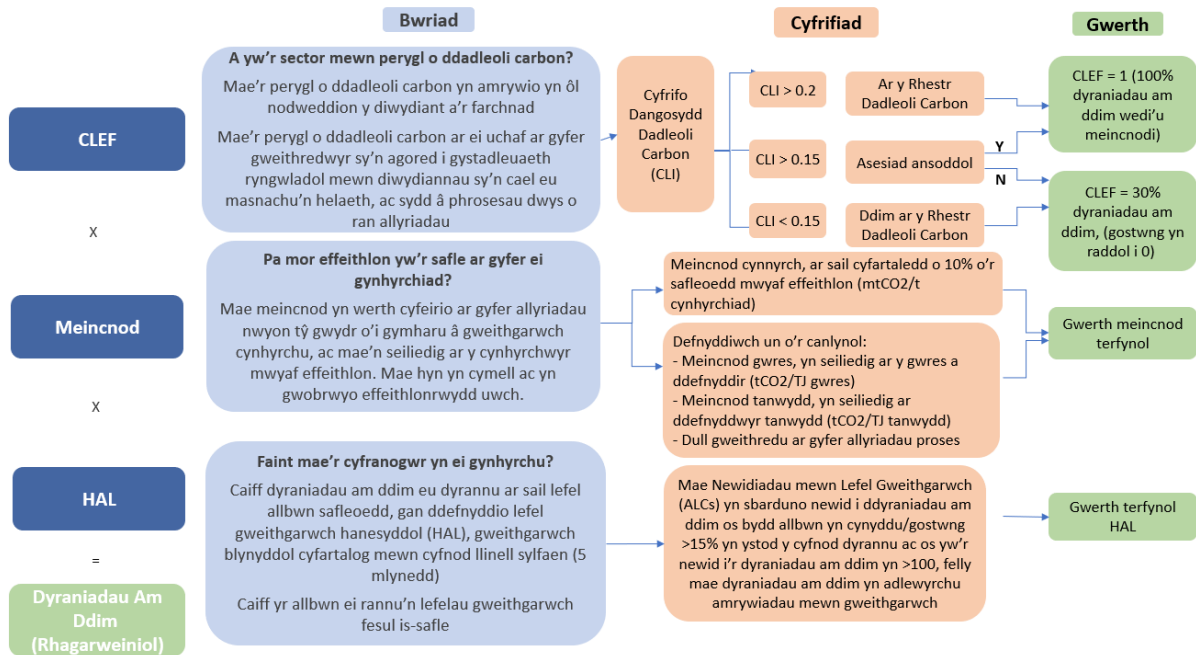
Bwriad

Cyfrifiad

Gwerth

CLEF

x

Meincnod

x

HAL

=

Dyraniadau Am Ddim (Rhagarweiniol)

A yw'r sector mewn perygl o ddadleoli carbon?

Mae'r perygl o ddadleoli carbon yn amrywio yn ôl nodweddion y diwydiant a'r farchnad

Mae'r perygl o ddadleoli carbon ar ei uchaf ar gyfer gweithredwyr sy'n agored i gystadleuaeth ryngwladol mewn diwydiannau sy'n cael eu masnachu'n helaeth, ac sydd â phrosesau dwys o ran allyriadau

Cyfrifo Dangosydd Dadleoli Carbon (CLI)

CLI > 0.2

CLI > 0.15

CLI < 0.15

Ar y Rhestr Dadleoli Carbon

Asesiad ansoddol

Ddim ar y Rhestr Dadleoli Carbon

Y

N

CLEF = 1 (100% dyraniadau am ddim wedi'u meincnodi)

CLEF = 30% dyraniadau am ddim, (gostwng yn raddol i 0)

Pa mor effeithlon yw'r safle ar gyfer ei gynhyrchiad?

Mae meincnod yn werth cyfeirio ar gyfer allyriadau nwyon tŷ gwydr o'i gymharu â gweithgarwch cynhyrchu, ac mae'n seiliedig ar y cynhyrchwyr mwyaf effeithlon. Mae hyn yn cymell ac yn gwobrwyo effeithlonrwydd uwch.

Meincnod cynnyrch, ar sail cyfartaledd o 10% o'r safleoedd mwyaf effeithlon (mtCO2/t cynhyrchiad)

Defnyddiwch un o'r canlynol:
- Meincnod gwres, yn seiliedig ar y gwres a ddefnyddir (tCO2/TJ gwres)
- Meincnod tanwydd, yn seiliedig ar ddefnyddwyr tanwydd (tCO2/TJ tanwydd)
- Dull gweithredu ar gyfer allyriadau proses

Gwerth meincnod terfynol

Faint mae'r cyfranogwr yn ei gynhyrchu?

Caiff dyraniadau am ddim eu dyrannu ar sail lefel allbwn safleoedd, gan ddefnyddio lefel gweithgarwch hanesyddol (HAL), gweithgarwch blynyddol cyfartalog mewn cyfnod llinell sylfaen (5 mlynedd)

Caiff yr allbwn ei rannu'n lefelau gweithgarwch fesul is-safle

Mae Newidiadau mewn Lefel Gweithgarwch (ALCs) yn sbarduno newid i ddyraniadau am ddim os bydd allbwn yn cynyddu/gostwng >15% yn ystod y cyfnod dyrannu ac os yw'r newid i'r dyraniadau am ddim yn >100, felly mae dyraniadau am ddim yn adlewyrchu amrywiadau mewn gweithgarwch

Gwerth terfynol HAL